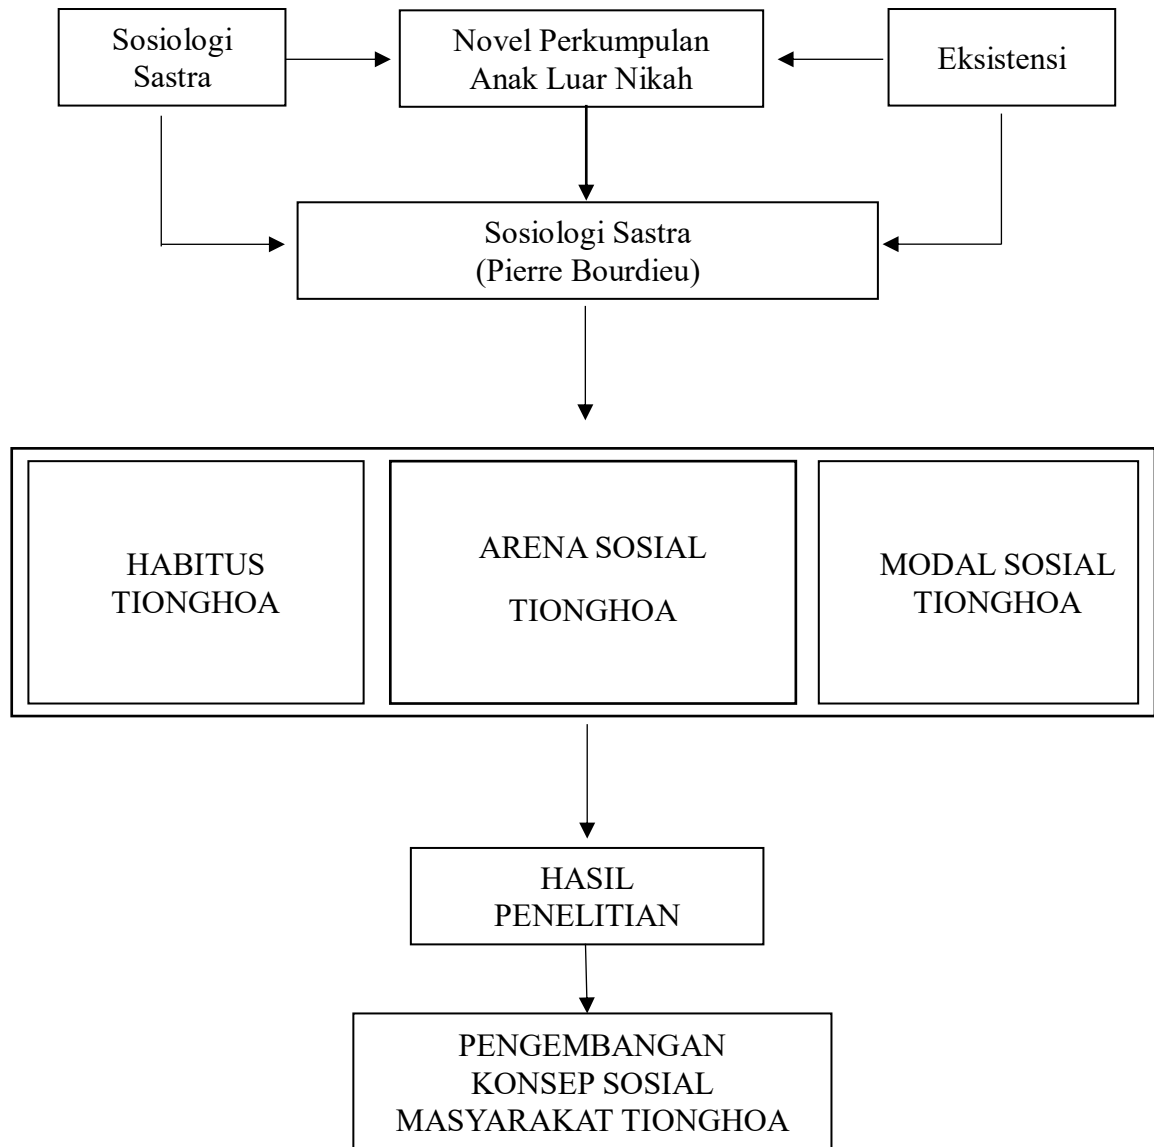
Sosiologi Sastra

Novel Perkumpulan Anak Luar Nikah

Eksistensi

Sosiologi Sastra (Pierre Bourdieu)

HABITUS TIONGHOA

ARENA SOSIAL TIONGHOA

MODAL SOSIAL TIONGHOA

HASIL PENELITIAN

PENGEMBANGAN KONSEP SOSIAL MASYARAKAT TIONGHOA